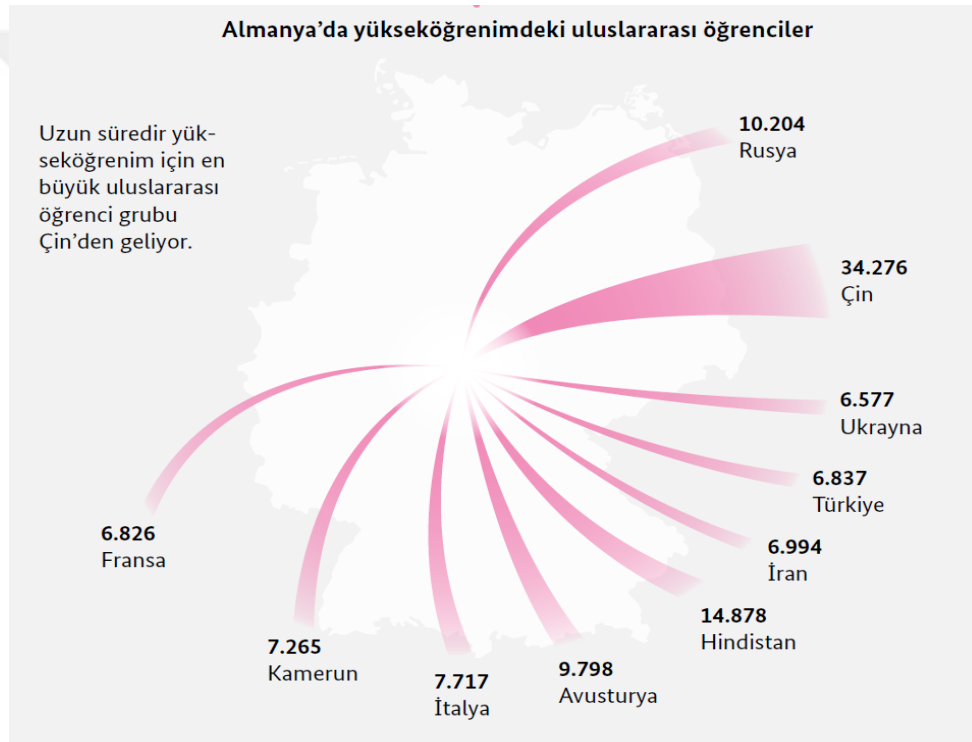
Almanya'da yükseköğrenimdeki uluslararası öğrenciler

Uzun süredir yükseköğrenim için en büyük uluslararası öğrenci grubu Çin'den geliyor.

10.204
Rusya

34.276
Çin

6.577
Ukrayna

6.837
Türkiye

6.994
İran

14.878
Hindistan

9.798
Avusturya

7.717
İtalya

7.265
Kamerun

6.826
Fransa